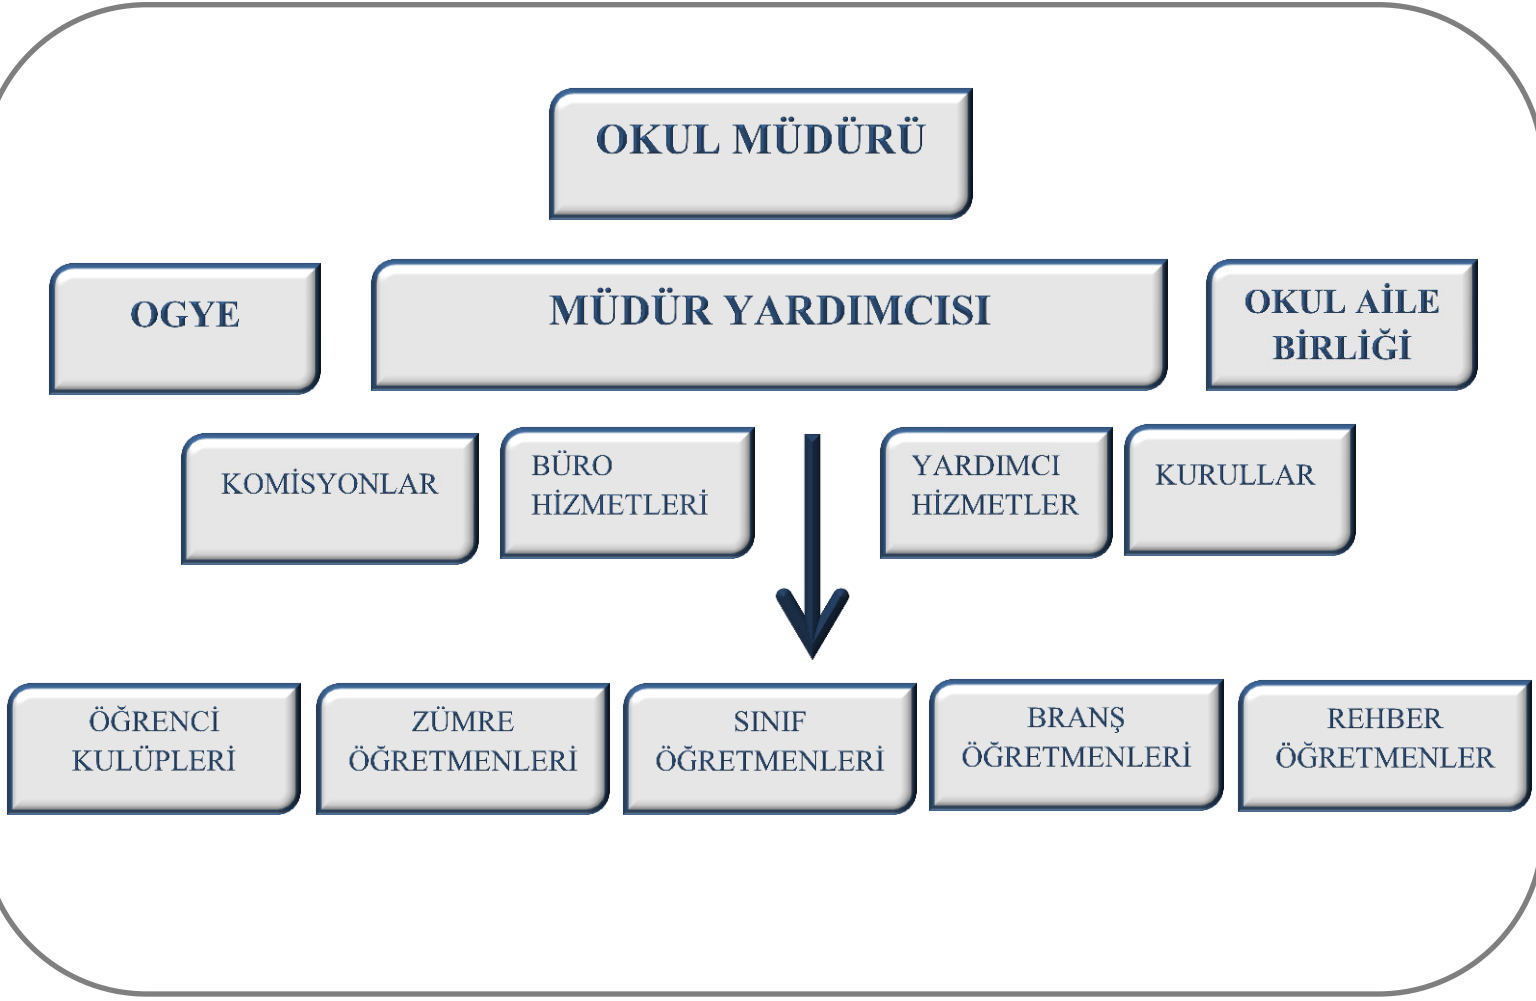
OKUL MÜDÜRÜ

OGYE

MÜDÜR YARDIMCISI

OKUL AİLE BİRLİĞİ

KOMİSYONLAR

BÜRO HİZMETLERİ

YARDIMCI HİZMETLER

KURULLAR

ÖĞRENCİ KULÜPLERİ

ZÜMRE ÖĞRETMENLERİ

SINIF ÖĞRETMENLERİ

BRANŞ ÖĞRETMENLERİ

REHBER ÖĞRETMENLER